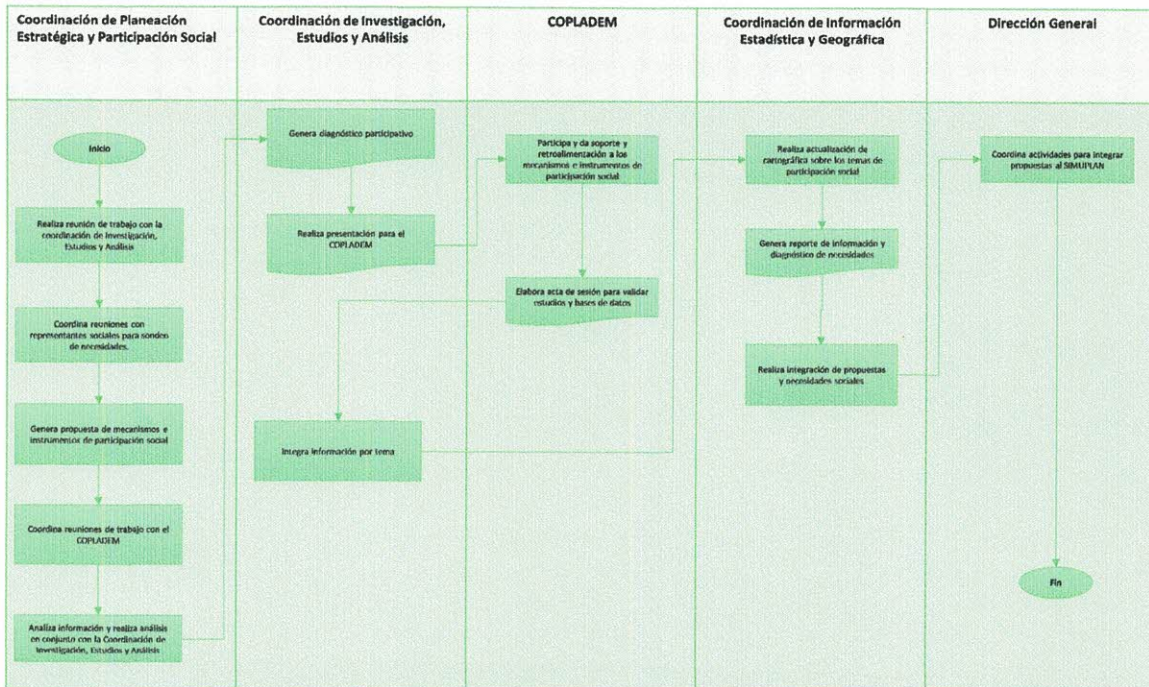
Coordinación de Planeación Estratégica y Participación Social

Coordinación de Investigación, Estudios y Análisis

COPLADEM

Coordinación de Información Estadística y Geográfica

Dirección General

Inicio

Realiza reunión de trabajo con la coordinación de Investigación, Estudios y Análisis

Coordina reuniones con representantes sociales para sondeo de necesidades

Genera propuesta de mecanismos e instrumentos de participación social

Coordina reuniones de trabajo con el COPLADEM

Analiza información y realiza análisis en conjunto con la Coordinación de Investigación, Estudios y Análisis

Genera diagnóstico participativo

Realiza presentación para el COPLADEM

Integra información por tema

Participa y da soporte y retroalimentación a los mecanismos e instrumentos de participación social

Elabora acta de sesión para validar estudios y bases de datos

Realiza actualización de cartográfica sobre los temas de participación social

Genera reporte de información y diagnóstico de necesidades

Realiza integración de propuestas y necesidades sociales

Coordina actividades para integrar propuestas al SIMUPLAN

Fin